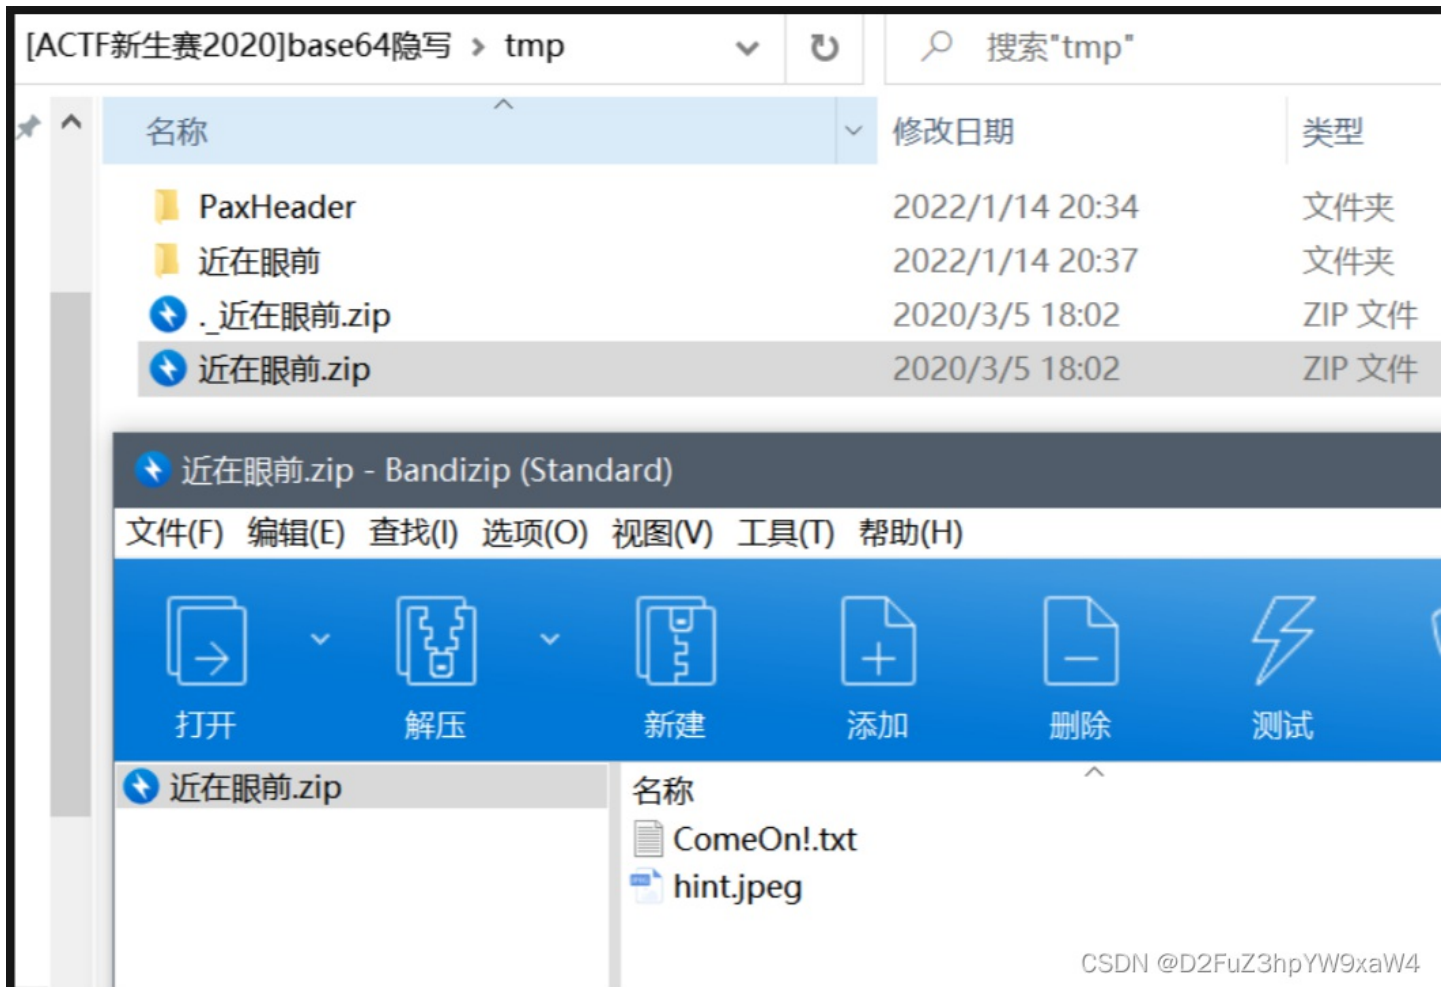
[ACTF新生赛2020]base64隐写 › tmp

搜索"tmp"

| 名称 | 修改日期 | 类型 |
|---|---|---|
| PaxHeader | 2022/1/14 20:34 | 文件夹 |
| 近在眼前 | 2022/1/14 20:37 | 文件夹 |
| ._近在眼前.zip | 2020/3/5 18:02 | ZIP 文件 |
| 近在眼前.zip | 2020/3/5 18:02 | ZIP 文件 |

近在眼前.zip - Bandizip (Standard)

文件(F) 编辑(E) 查找(I) 选项(O) 视图(V) 工具(T) 帮助(H)

打开 解压 新建 添加 删除 测试

近在眼前.zip

名称
ComeOn!.txt
hint.jpeg

CSDN @D2FuZ3hpYW9xaW4